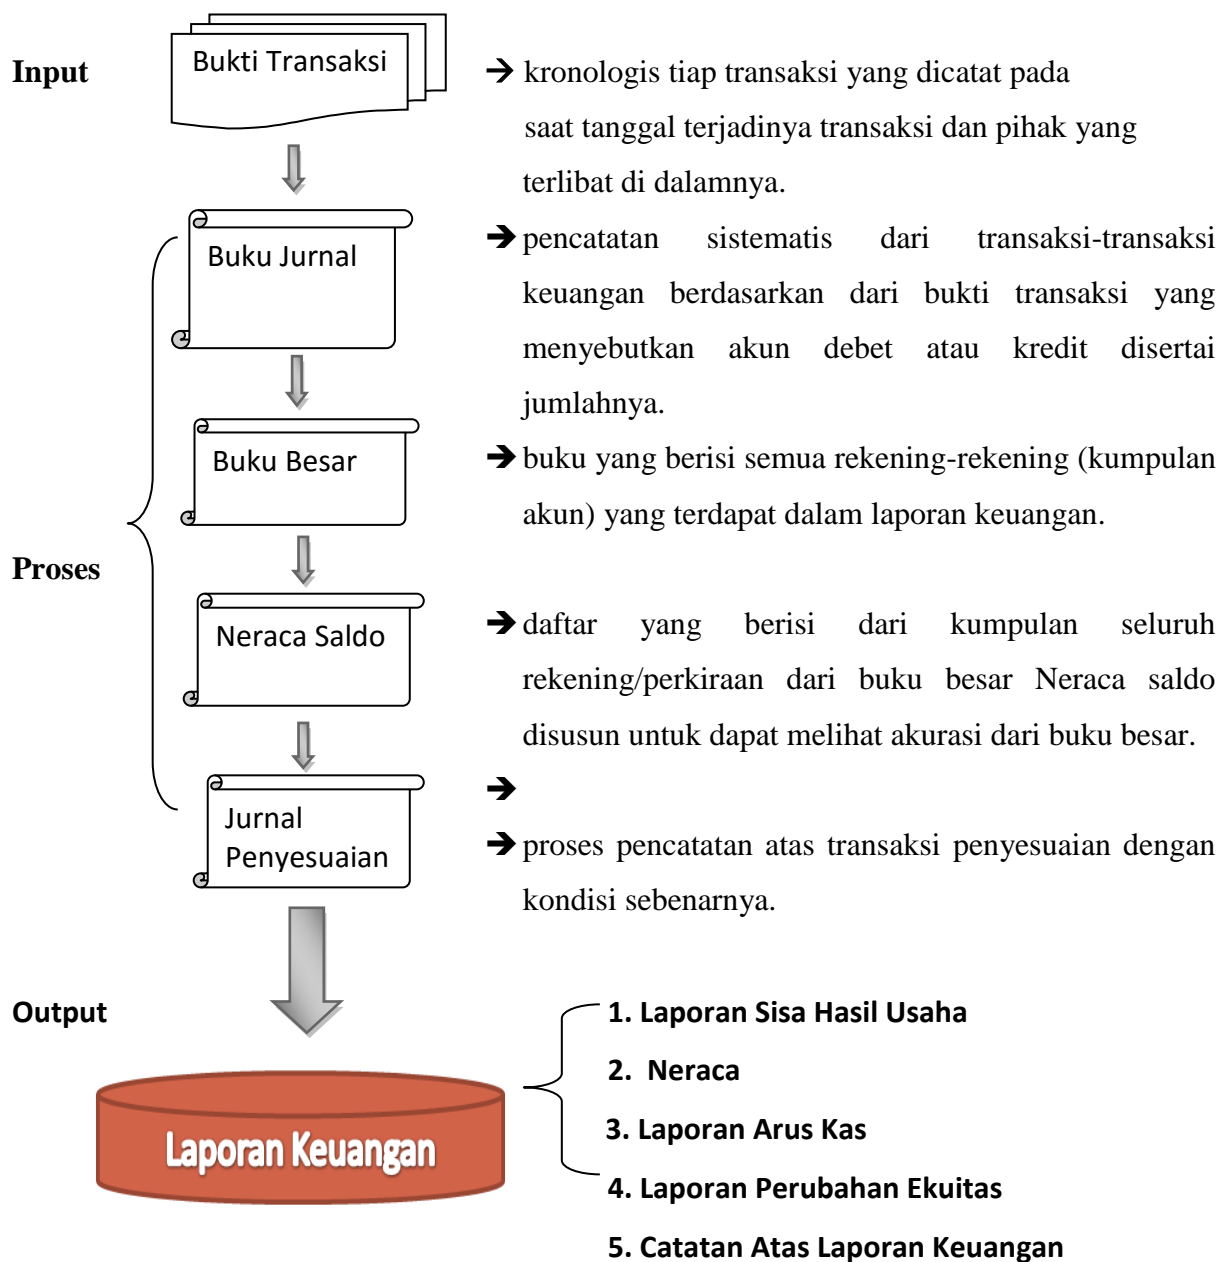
Input

Bukti Transaksi

→ kronologis tiap transaksi yang dicatat pada saat tanggal terjadinya transaksi dan pihak yang terlibat di dalamnya.

Proses

Buku Jurnal

→ pencatatan sistematis dari transaksi-transaksi keuangan berdasarkan dari bukti transaksi yang menyebutkan akun debet atau kredit disertai jumlahnya.

Buku Besar

→ buku yang berisi semua rekening-rekening (kumpulan akun) yang terdapat dalam laporan keuangan.

Neraca Saldo

→ daftar yang berisi dari kumpulan seluruh rekening/perkiraan dari buku besar Neraca saldo disusun untuk dapat melihat akurasi dari buku besar.

→

Jurnal Penyesuaian

→ proses pencatatan atas transaksi penyesuaian dengan kondisi sebenarnya.

Output

Laporan Keuangan

1. Laporan Sisa Hasil Usaha
2. Neraca
3. Laporan Arus Kas
4. Laporan Perubahan Ekuitas
5. Catatan Atas Laporan Keuangan